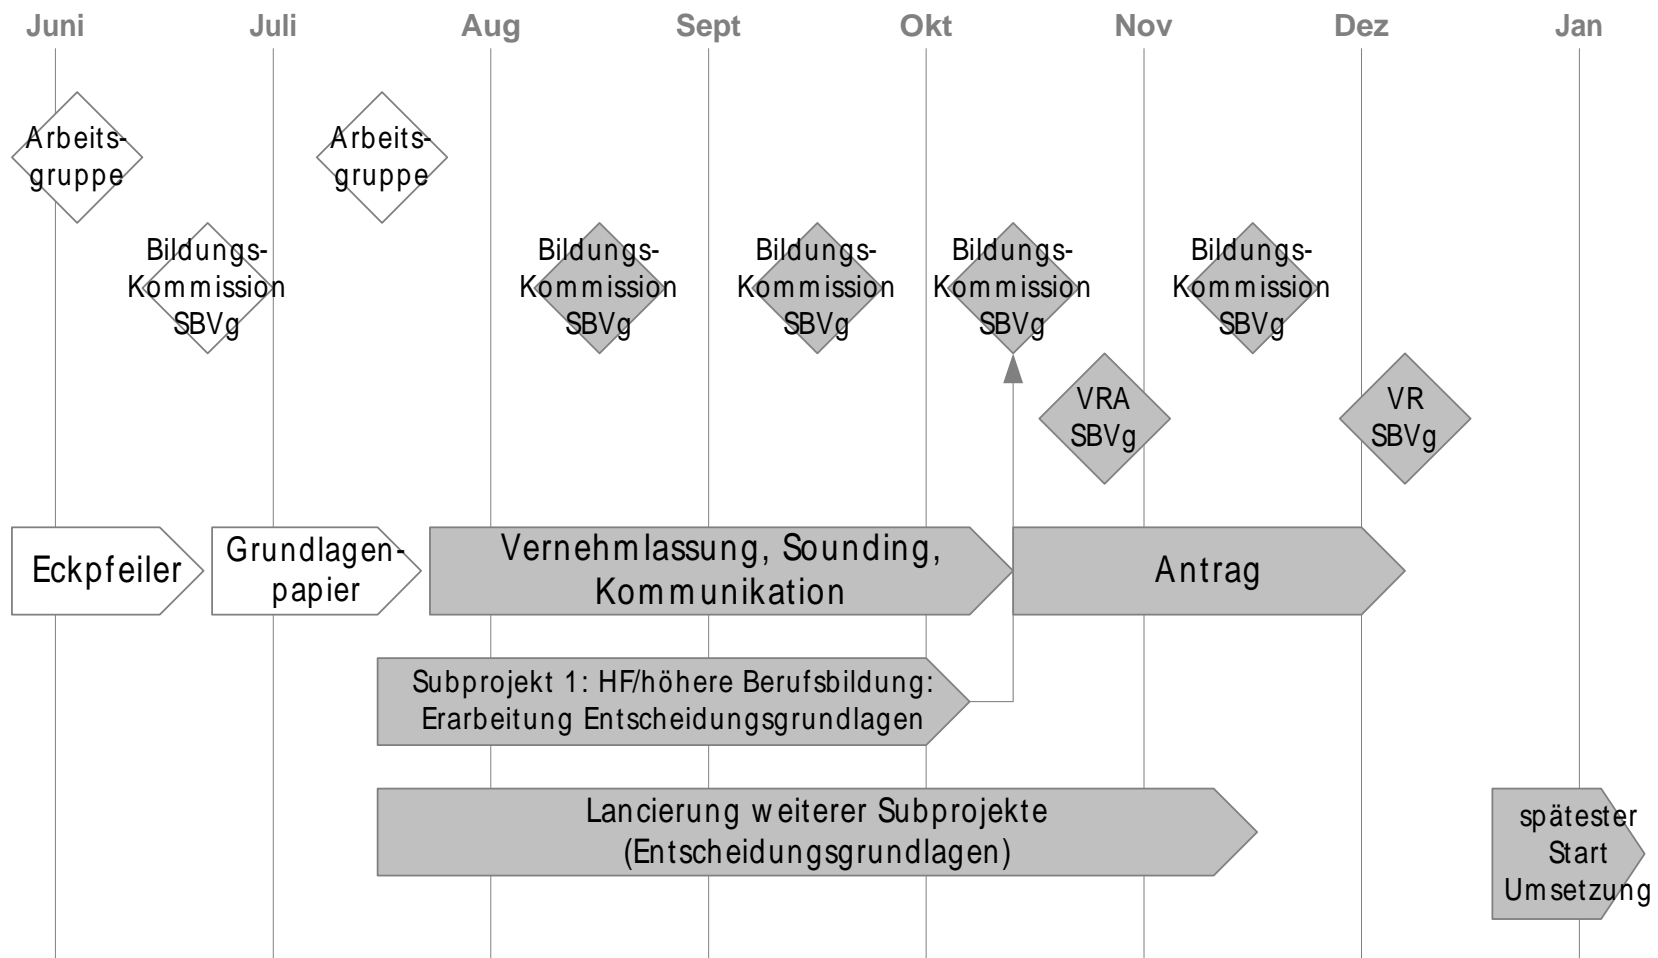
Juni Juli Aug Sept Okt Nov Dez Jan

Arbeitsgruppe

Arbeitsgruppe

Bildungs-Kommission SBVg

Bildungs-Kommission SBVg

Bildungs-Kommission SBVg

Bildungs-Kommission SBVg

Bildungs-Kommission SBVg

VRA SBVg

VR SBVg

Eckpfeiler

Grundlagenpapier

Vernehmlassung, Sounding, Kommunikation

Antrag

Subprojekt 1: HF/höhere Berufsbildung: Erarbeitung Entscheidungsgrundlagen

Lancierung weiterer Subprojekte (Entscheidungsgrundlagen)

spätester Start Umsetzung